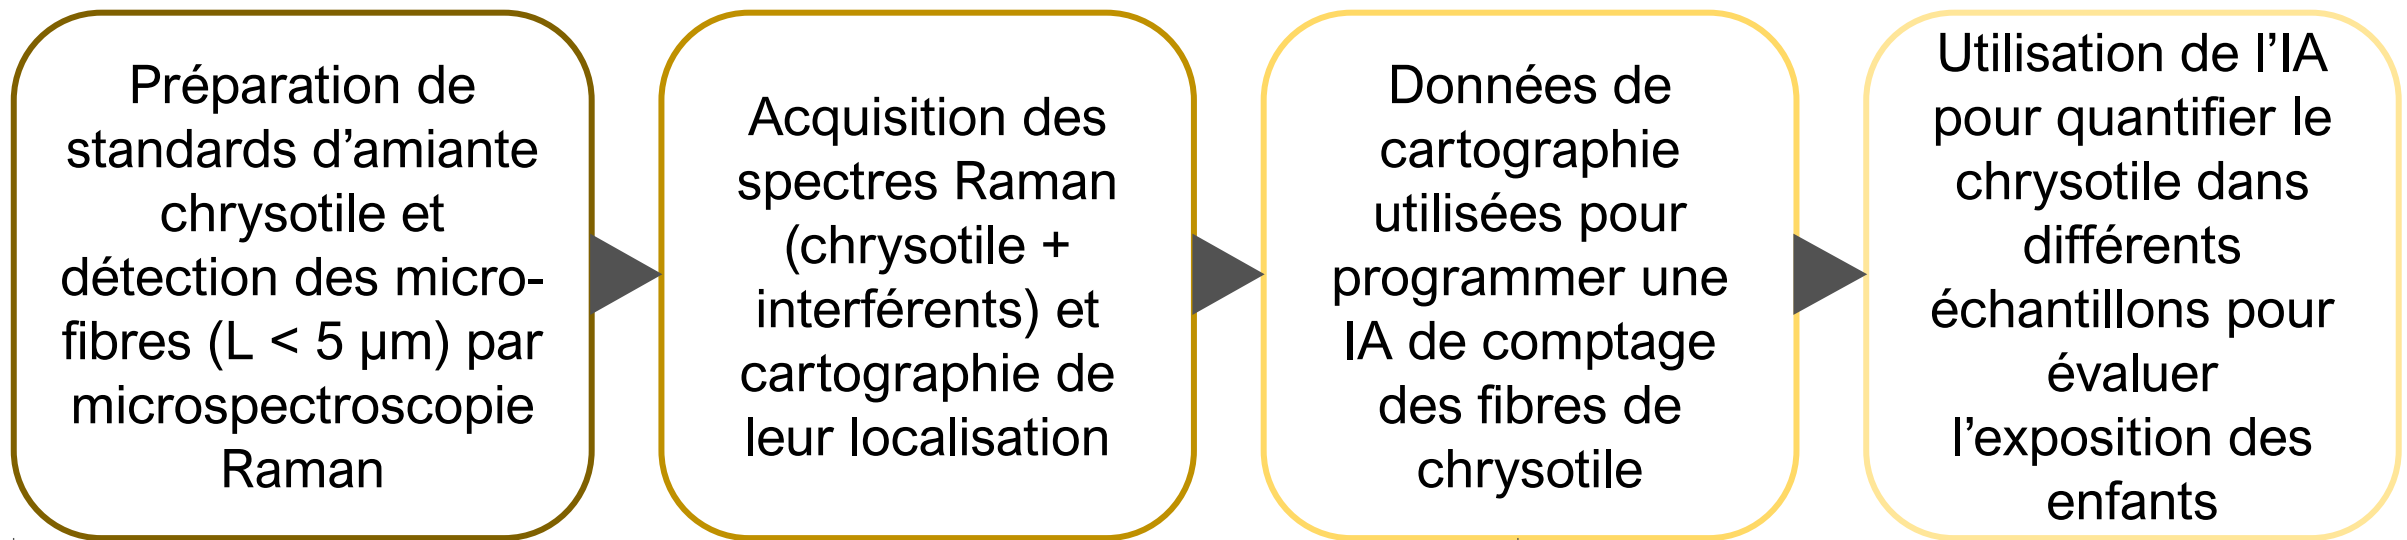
Préparation de standards d’amiante chrysotile et détection des micro-fibres (L < 5 µm) par microspectroscopie Raman

Acquisition des spectres Raman (chrysotile + interférents) et cartographie de leur localisation

Données de cartographie utilisées pour programmer une IA de comptage des fibres de chrysotile

Utilisation de l’IA pour quantifier le chrysotile dans différents échantillons pour évaluer l’exposition des enfants